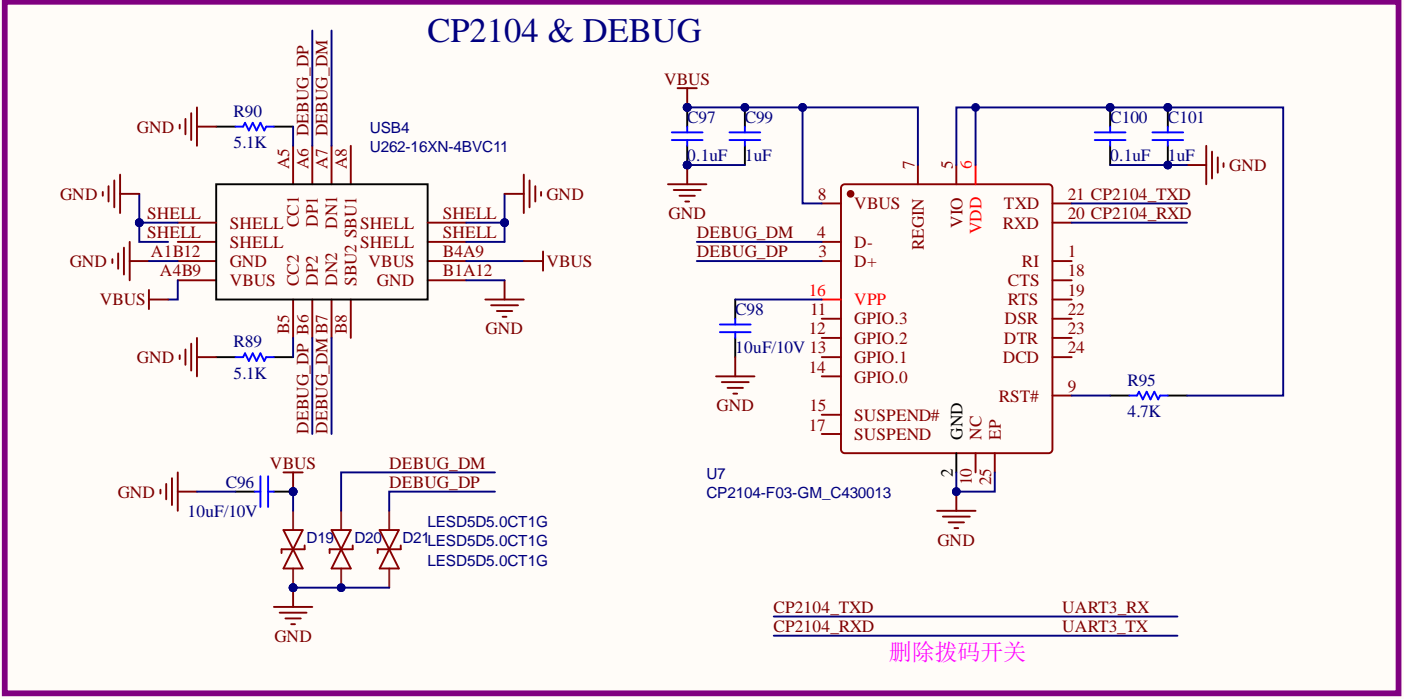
CP2104 & DEBUG

DEBUG_DP DEBUG_DM

GND R90 5.1K

USB4
U262-16XN-4BVC11

A5 A6 A7 A8

GND SHELL SHELL A1B12 A4B9 VBUS

CC1 DP1 DN1 SBU1
SHELL SHELL GND VBUS
CC2 DP2 DN2 SBU2
SHELL SHELL VBUS GND

SHELL SHELL B4A9 B1A12

GND VBUS GND GND

B5 B6 B7 B8

GND R89 5.1K

DEBUG_DP DEBUG_DM

GND C96 10uF/10V VBUS

DEBUG_DM
DEBUG_DP

D19 D20 D21
LESD5D5.0CT1G
LESD5D5.0CT1G
LESD5D5.0CT1G

GND

VBUS
C97 C99
0.1uF 1uF
GND

C100 C101
0.1uF 1uF GND

7 5 6
8 VBUS REGIN VIO VDD
TXD 21 CP2104_TXD
RXD 20 CP2104_RXD
DEBUG_DM 4 D-
DEBUG_DP 3 D+
RI 1
CTS 18
RTS 19
DSR 22
DTR 23
DCD 24
16 VPP
C98 11 GPIO.3
12 GPIO.2
10uF/10V 13 GPIO.1
14 GPIO.0
GND
RST# 9 R95 4.7K
15 SUSPEND#
17 SUSPEND
GND NC EP

U7
CP2104-F03-GM_C430013

2 10 25
GND

CP2104_TXD UART3_RX
CP2104_RXD UART3_TX
删除拨码开关